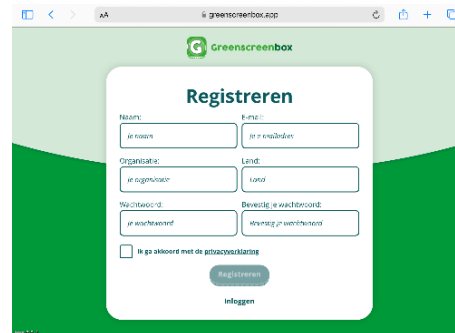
AA greenscreenbox.app

Greenscreenbox

Registreren

Naam:
je naam

E-mail:
je e-mailadres

Organisatie:
je organisatie

Land:
Land

Wachtwoord:
je wachtwoord

Bevestig je wachtwoord:
bevestig je wachtwoord

Ik ga akkoord met de privacyverklaring

Registreren

Inloggen